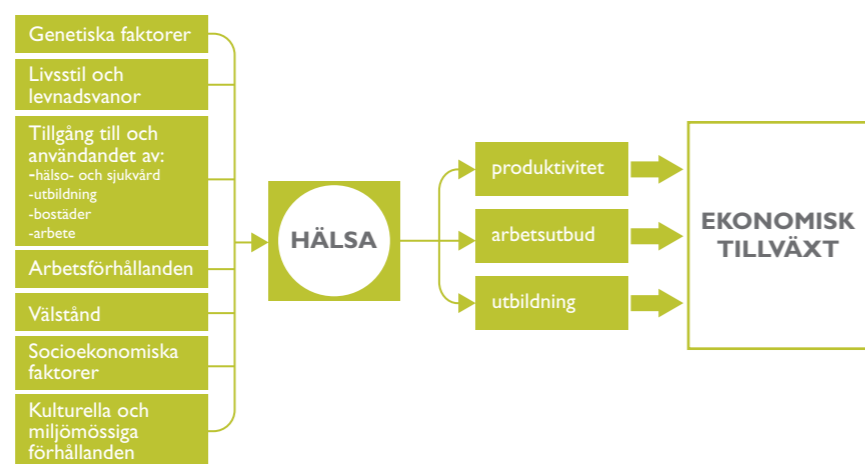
Genetiska faktorer

Livsstil och levnadsvanor

Tillgång till och användandet av:
-hälso- och sjukvård
-utbildning
-bostäder
-arbete

Arbetsförhållanden

Välstånd

Socioekonomiska faktorer

Kulturella och miljömössiga förhållanden

HÄLSA

produktivitet

arbetsutbud

utbildning

EKONOMISK TILLVÄXT